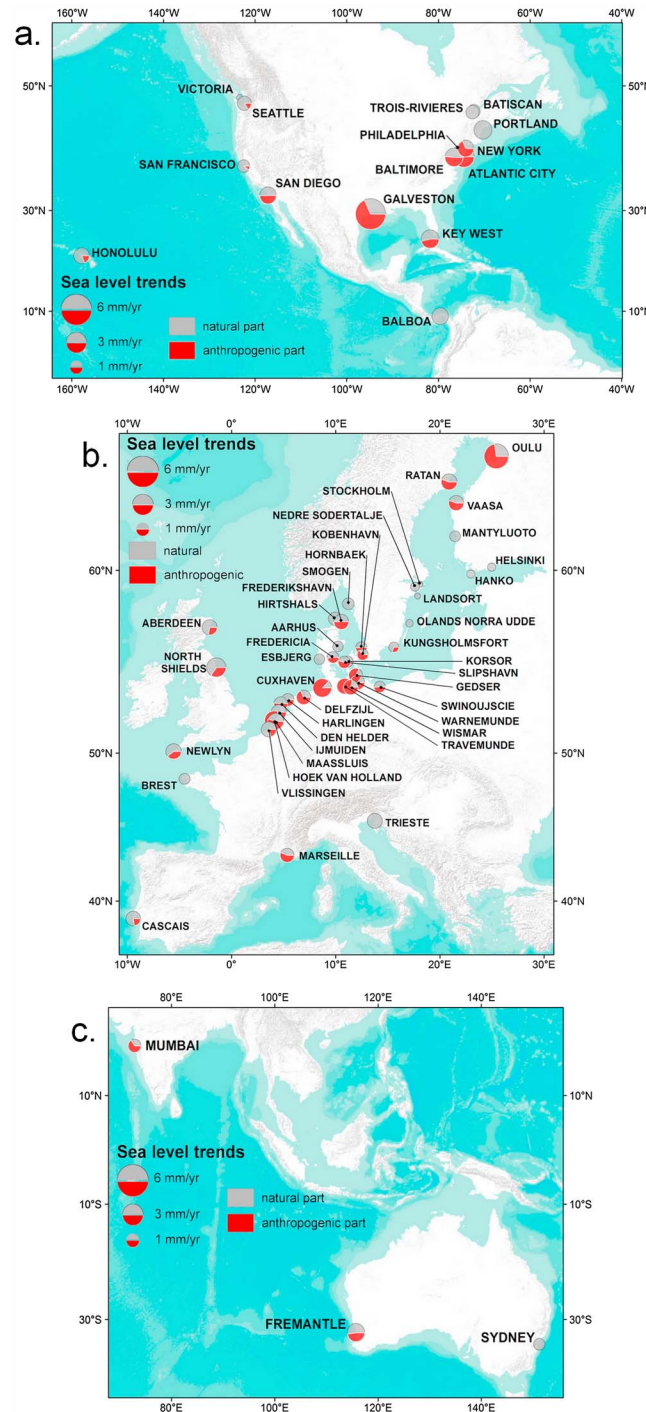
a.

160°W 140°W 120°W 100°W 80°W 60°W 40°W

50°N 50°N

VICTORIA
SEATTLE
TROIS-RIVIERES
BATISCAN
PORTLAND
PHILADELPHIA
NEW YORK
BALTIMORE
ATLANTIC CITY
SAN FRANCISCO
SAN DIEGO
GALVESTON
KEY WEST
HONOLULU
BALBOA

30°N 30°N

Sea level trends
6 mm/yr
3 mm/yr
1 mm/yr
natural part
anthropogenic part

10°N 10°N

160°W 140°W 120°W 100°W 80°W 60°W 40°W

b.

10°W 0° 10°E 20°E 30°E

Sea level trends
6 mm/yr
3 mm/yr
1 mm/yr
natural
anthropogenic

OULU
RATAN
STOCKHOLM
VAASA
NEDRE SODERTALJE
KOBENHAVN
MANTYLUOTO
HORNBAEK
SMOGEN
HELSINKI
HANKO
FREDERIKSHAVN
LANDSORT
HIRTSHALS
ABERDEEN
AARHUS
OLANDS NORRA UDDE
KUNGSHOLMSFORT
FREDERICIA
NORTH SHIELDS
ESBJERG
KORSOR
SLIPSHAVN
GEDSER
CUXHAVEN
SWINOUJSCIE
WARNEMUNDE
DELFZIJL
WISMAR
HARLINGEN
TRAVEMUNDE
DEN HELDER
IJMUIDEN
MAASSLUIS
NEWLYN
HOEK VAN HOLLAND
BREST
VLISSINGEN
TRIESTE
MARSEILLE
CASCAIS

60°N 60°N
50°N 50°N
40°N 40°N

10°W 0° 10°E 20°E 30°E

c.

80°E 100°E 120°E 140°E

MUMBAI

10°N 10°N

Sea level trends
6 mm/yr
3 mm/yr
1 mm/yr
natural part
anthropogenic part

10°S 10°S

FREMANTLE
SYDNEY

30°S 30°S

80°E 100°E 120°E 140°E